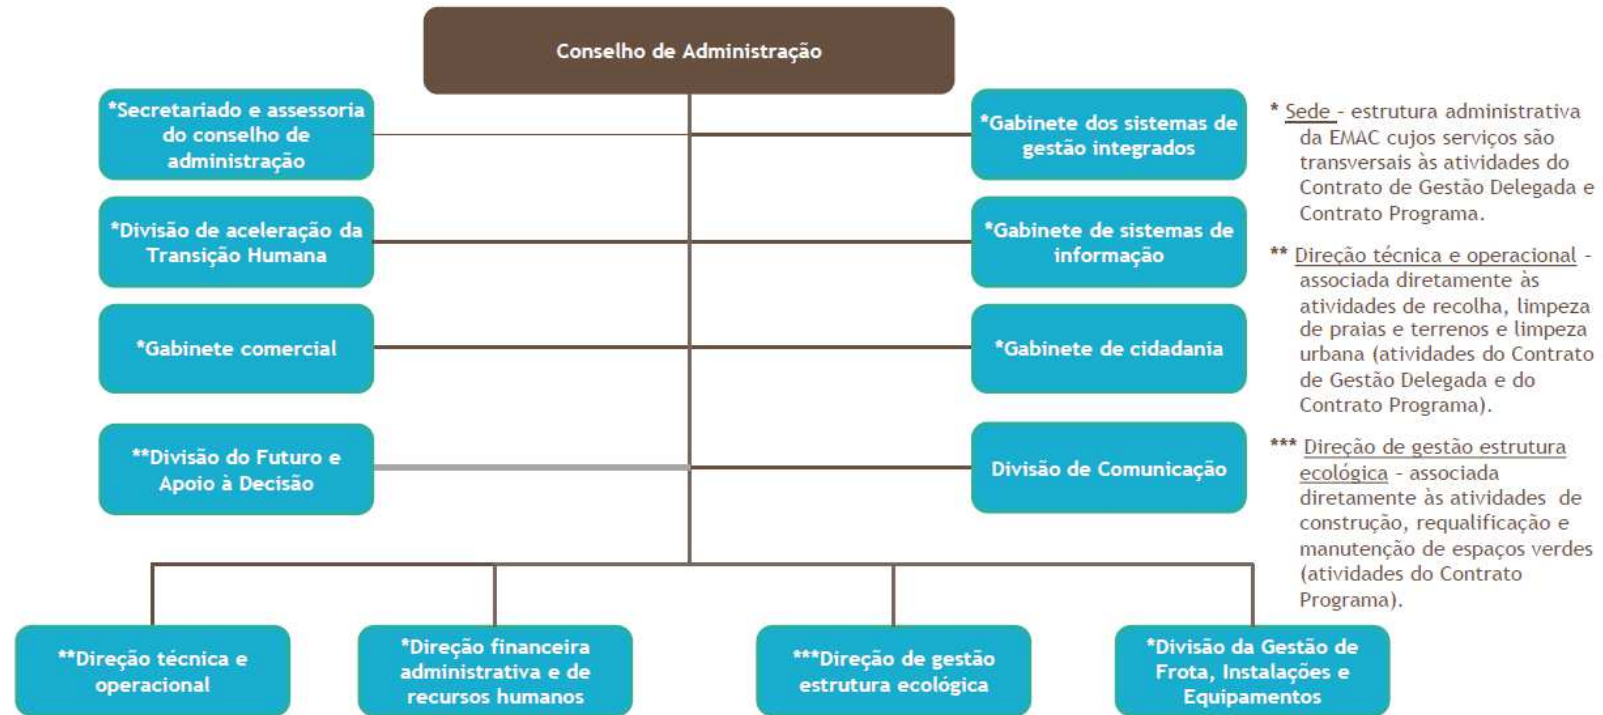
Conselho de Administração

*Secretariado e assessoria do conselho de administração

*Gabinete dos sistemas de gestão integrados

*Divisão de aceleração da Transição Humana

*Gabinete de sistemas de informação

*Gabinete comercial

*Gabinete de cidadania

**Divisão do Futuro e Apoio à Decisão

Divisão de Comunicação

**Direção técnica e operacional

*Direção financeira administrativa e de recursos humanos

***Direção de gestão estrutura ecológica

*Divisão da Gestão de Frota, Instalações e Equipamentos

* Sede - estrutura administrativa da EMAC cujos serviços são transversais às atividades do Contrato de Gestão Delegada e Contrato Programa.

** Direção técnica e operacional - associada diretamente às atividades de recolha, limpeza de praias e terrenos e limpeza urbana (atividades do Contrato de Gestão Delegada e do Contrato Programa).

*** Direção de gestão estrutura ecológica - associada diretamente às atividades de construção, requalificação e manutenção de espaços verdes (atividades do Contrato Programa).